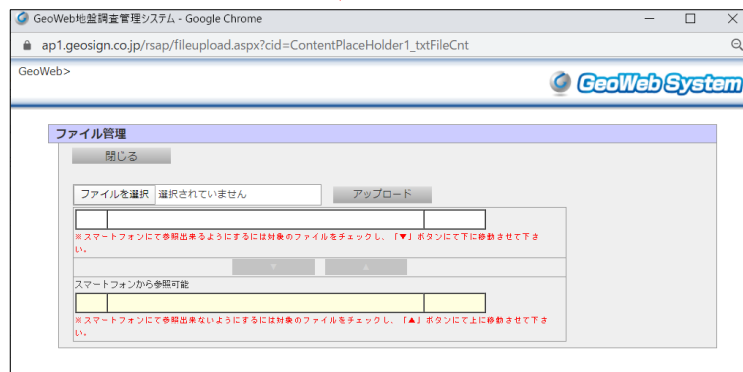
GeoWeb地盤調査管理システム - Google Chrome

ap1.geosign.co.jp/rsap/fileupload.aspx?cid=ContentPlaceHolder1_txtFileCnt

GeoWeb>

GeoWeb System

ファイル管理

閉じる

ファイルを選択 選択されていません

アップロード

※スマートフォンにて参照出来るようにするには対象のファイルをチェックし、「▼」ボタンにて下に移動させて下さい。

▼ ▲

スマートフォンから参照可能

※スマートフォンにて参照出来ないようにするには対象のファイルをチェックし、「▲」ボタンにて上に移動させて下さい。